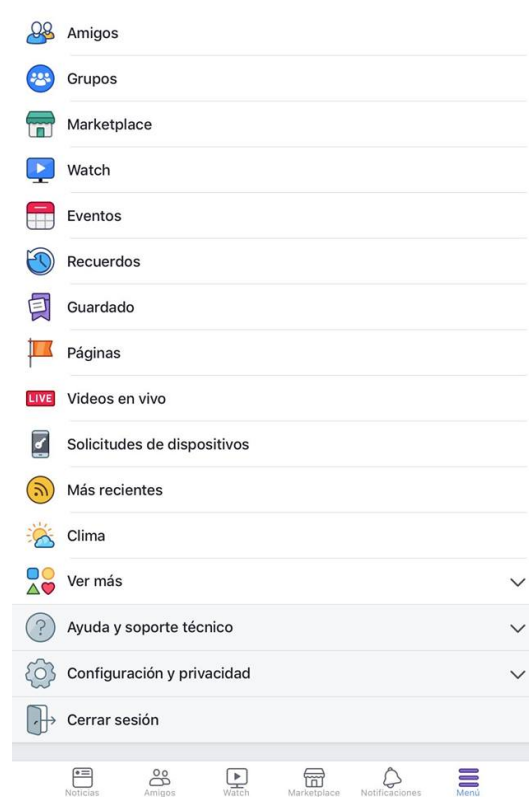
Amigos

Grupos

Marketplace

Watch

Eventos

Recuerdos

Guardado

Páginas

LIVE Videos en vivo

Solicitudes de dispositivos

Más recientes

Clima

Ver más

Ayuda y soporte técnico

Configuración y privacidad

Cerrar sesión

Noticias Amigos Watch Marketplace Notificaciones Menú